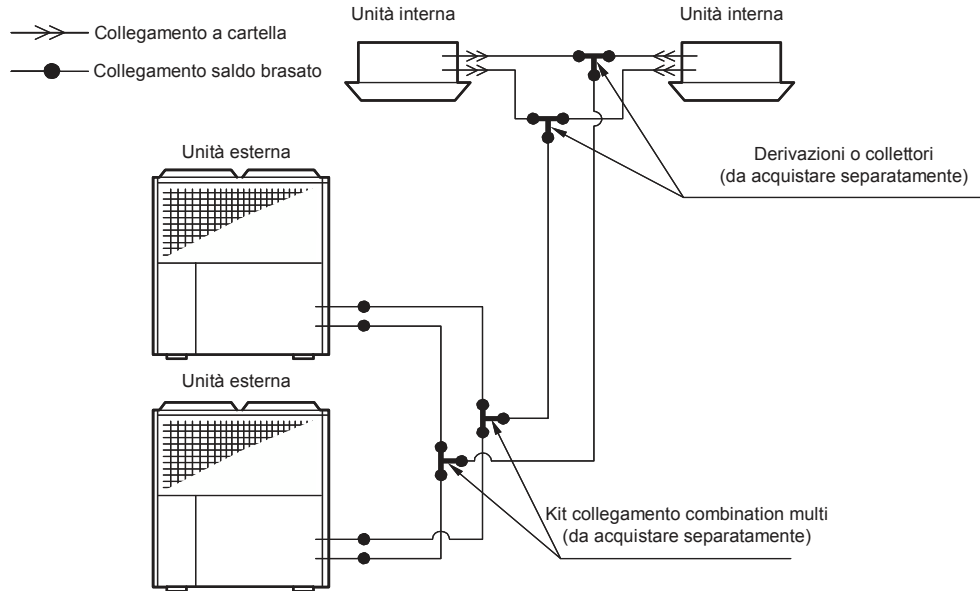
Collegamento a cartella

Collegamento saldo brasato

Unità interna

Unità interna

Unità esterna

Derivazioni o collettori (da acquistare separatamente)

Unità esterna

Kit collegamento combination multi (da acquistare separatamente)